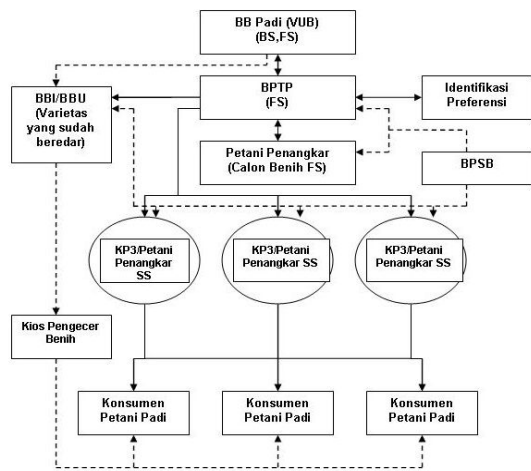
BB Padi (VUB)
(BS,FS)

BBI/BBU
(Varietas yang sudah beredar)

BPTP
(FS)

Identifikasi Preferensi

Petani Penangkar
(Calon Benih FS)

BPSB

KP3/Petani Penangkar SS

KP3/Petani Penangkar SS

KP3/Petani Penangkar SS

Kios Pengecer Benih

Konsumen Petani Padi

Konsumen Petani Padi

Konsumen Petani Padi